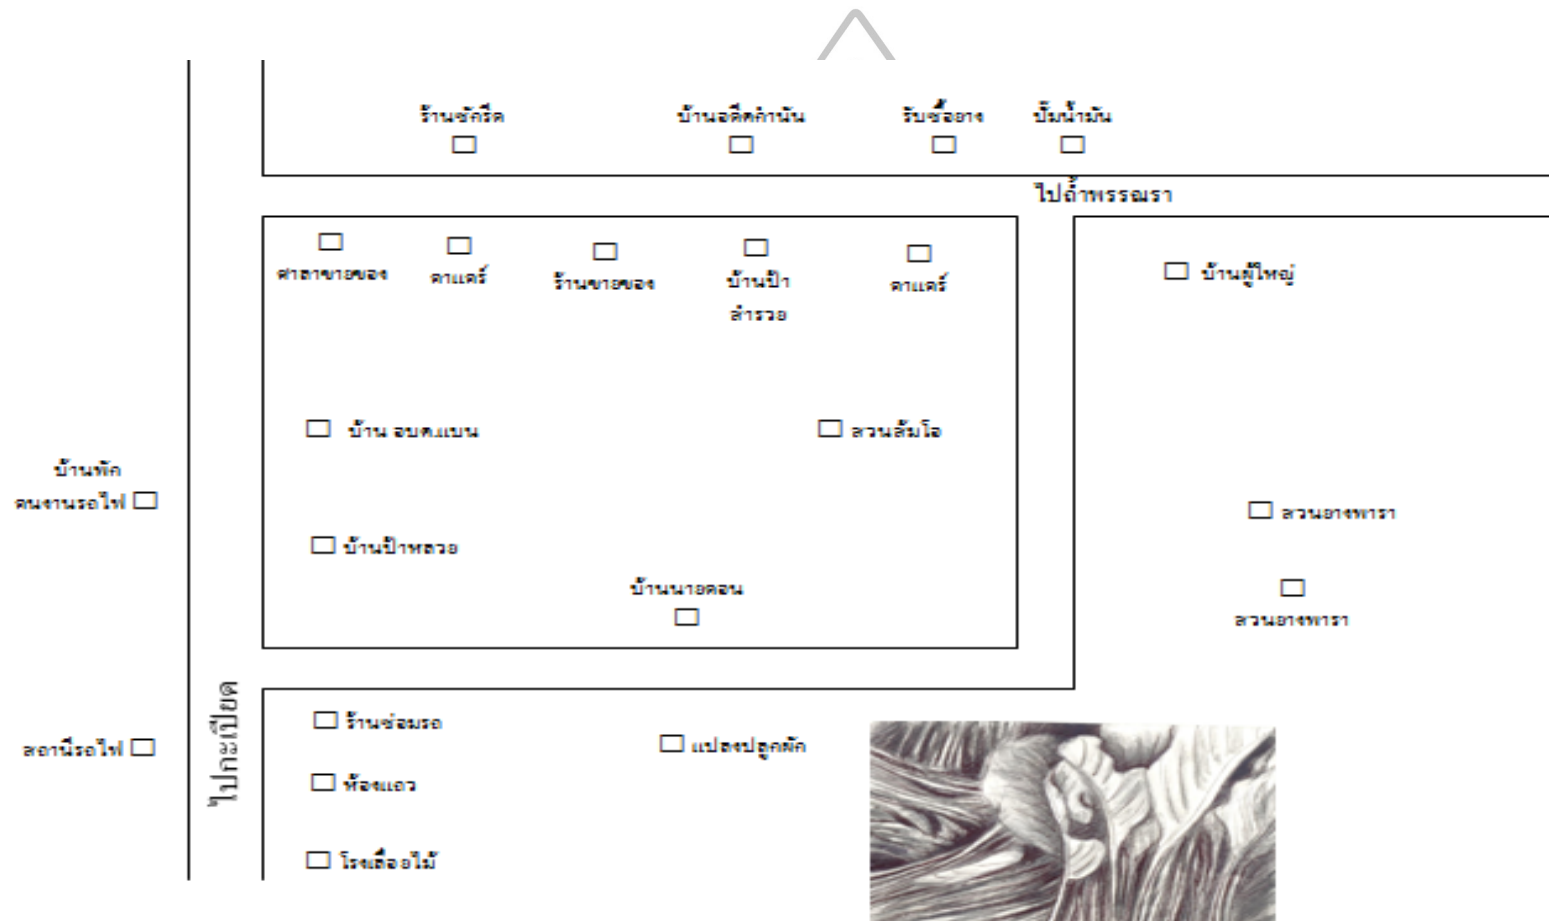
ร้านซักรีด

บ้านอดีตกำนัน

รับซื้ออาง

ปั๊มน้ำมัน

ไปถ้ำพรรณรา

ศาลาขายของ

คาแคร์

ร้านขายของ

บ้านป้า ลำรวย

คาแคร์

บ้านผู้ใหญ่

บ้าน อบต.แบน

สวนส้มโอ

บ้านพัก คนงานรถไฟ

สวนยางพารา

บ้านป้าหลวย

บ้านนายคอน

สวนยางพารา

ไปกะเปียด

ร้านซ่อมรถ

แปลงปลูกผัก

สถานีรถไฟ

ห้องแถว

โรงเลื่อยไม้